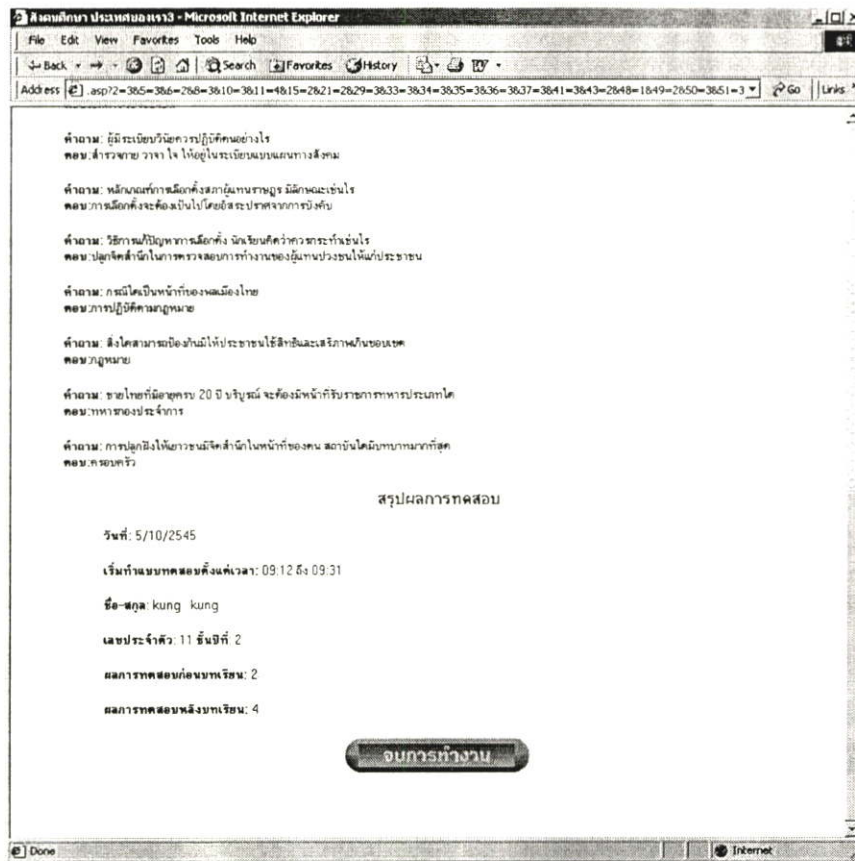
สังคมศึกษา ประเทศของเรา3 - Microsoft Internet Explorer

File Edit View Favorites Tools Help

Back Search Favorites History

Address .asp?2=3&5=3&6=2&8=3&10=3&11=4&15=2&21=2&29=3&33=3&34=3&35=3&36=3&37=3&41=3&43=2&48=1&49=2&50=3&51=3 Go Links

คำถาม: ผู้มีระเบียบวินัยควรปฏิบัติตนอย่างไร
ตอบ: สำรวมกาย วาจา ใจ ให้อยู่ในระเบียบแบบแผนทางสังคม

คำถาม: หลักเกณฑ์การเลือกตั้งสภาผู้แทนราษฎร มีลักษณะเช่นไร
ตอบ: การเลือกตั้งจะต้องเป็นไปโดยอิสระปราศจากการบังคับ

คำถาม: วิธีการแก้ปัญหาการเลือกตั้ง นักเรียนคิดว่าควรกระทำเช่นไร
ตอบ: ปลูกจิตสำนึกในการตรวจสอบการทำงานของผู้แทนปวงชนให้แก่ประชาชน

คำถาม: กรณีใดเป็นหน้าที่ของพลเมืองไทย
ตอบ: การปฏิบัติตามกฎหมาย

คำถาม: สิ่งใดสามารถป้องกันมิให้ประชาชนใช้สิทธิและเสรีภาพเกินขอบเขต
ตอบ: กฎหมาย

คำถาม: ชายไทยที่มีอายุครบ 20 ปี บริบูรณ์ จะต้องมีหน้าที่รับราชการทหารประเภทใด
ตอบ: ทหารกองประจำการ

คำถาม: การปลูกฝังให้เยาวชนมีจิตสำนึกในหน้าที่ของตน สถาบันใดมีบทบาทมากที่สุด
ตอบ: ครอบครัว

สรุปผลการทดสอบ

วันที่: 5/10/2545

เริ่มทำแบบทดสอบตั้งแต่เวลา: 09:12 ถึง 09:31

ชื่อ-สกุล: kung kung

เลขประจำตัว: 11 ชั้นปีที่ 2

ผลการทดสอบก่อนบทเรียน: 2

ผลการทดสอบหลังบทเรียน: 4

จบการทำงาน

Done

Internet